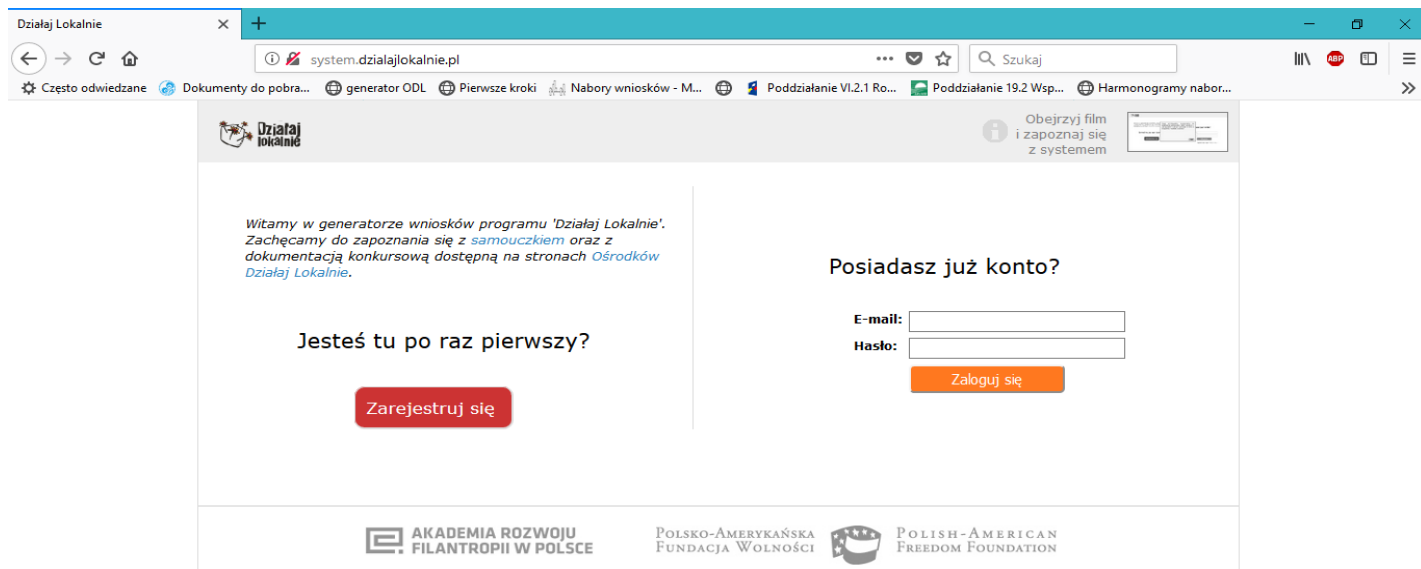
Działaj Lokalnie ×
system.dzialajlokalnie.pl
Szukaj
ABP
Często odwiedzane  Dokumenty do pobra...  generator ODL  Pierwsze kroki  Nabory wniosków - M...  Poddziałanie VI.2.1 Ro...  Poddziałanie 19.2 Wsp...  Harmonogramy nabor...

Działaj lokalnie

Obejrzyj film i zapoznaj się z systemem

Witamy w generatorze wniosków programu 'Działaj Lokalnie'. Zachęcamy do zapoznania się z samouczkiem oraz z dokumentacją konkursową dostępną na stronach Ośrodków Działaj Lokalnie.

Jesteś tu po raz pierwszy?

Zarejestruj się

Posiadasz już konto?

E-mail:
Hasło:
Zaloguj się

AKADEMIA ROZWOJU FILANTROPII W POLSCE

Polsko-Amerykańska Fundacja Wolności

Polish-American Freedom Foundation